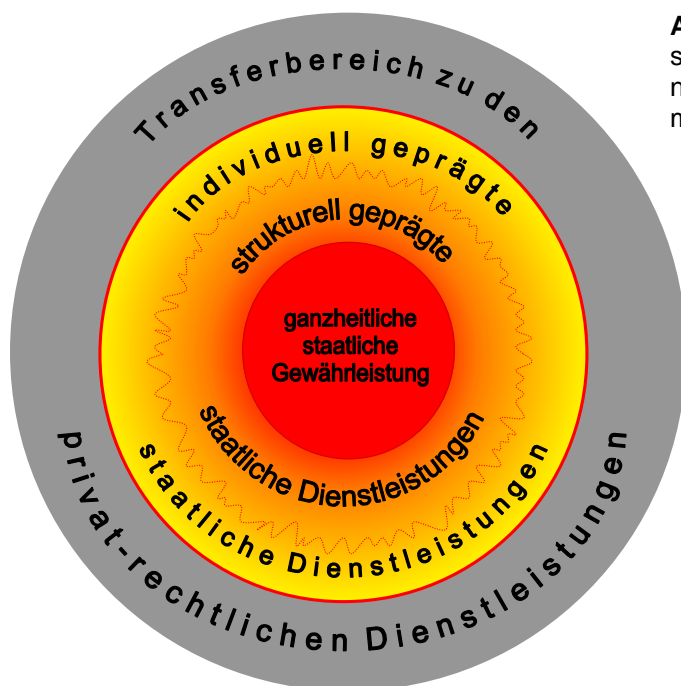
Transferbereich zu den

individuell geprägte

strukturell geprägte

ganzheitliche staatliche Gewährleistung

staatliche Dienstleistungen

staatliche Dienstleistungen

privat-rechtlichen Dienstleistungen

A
s
n
m